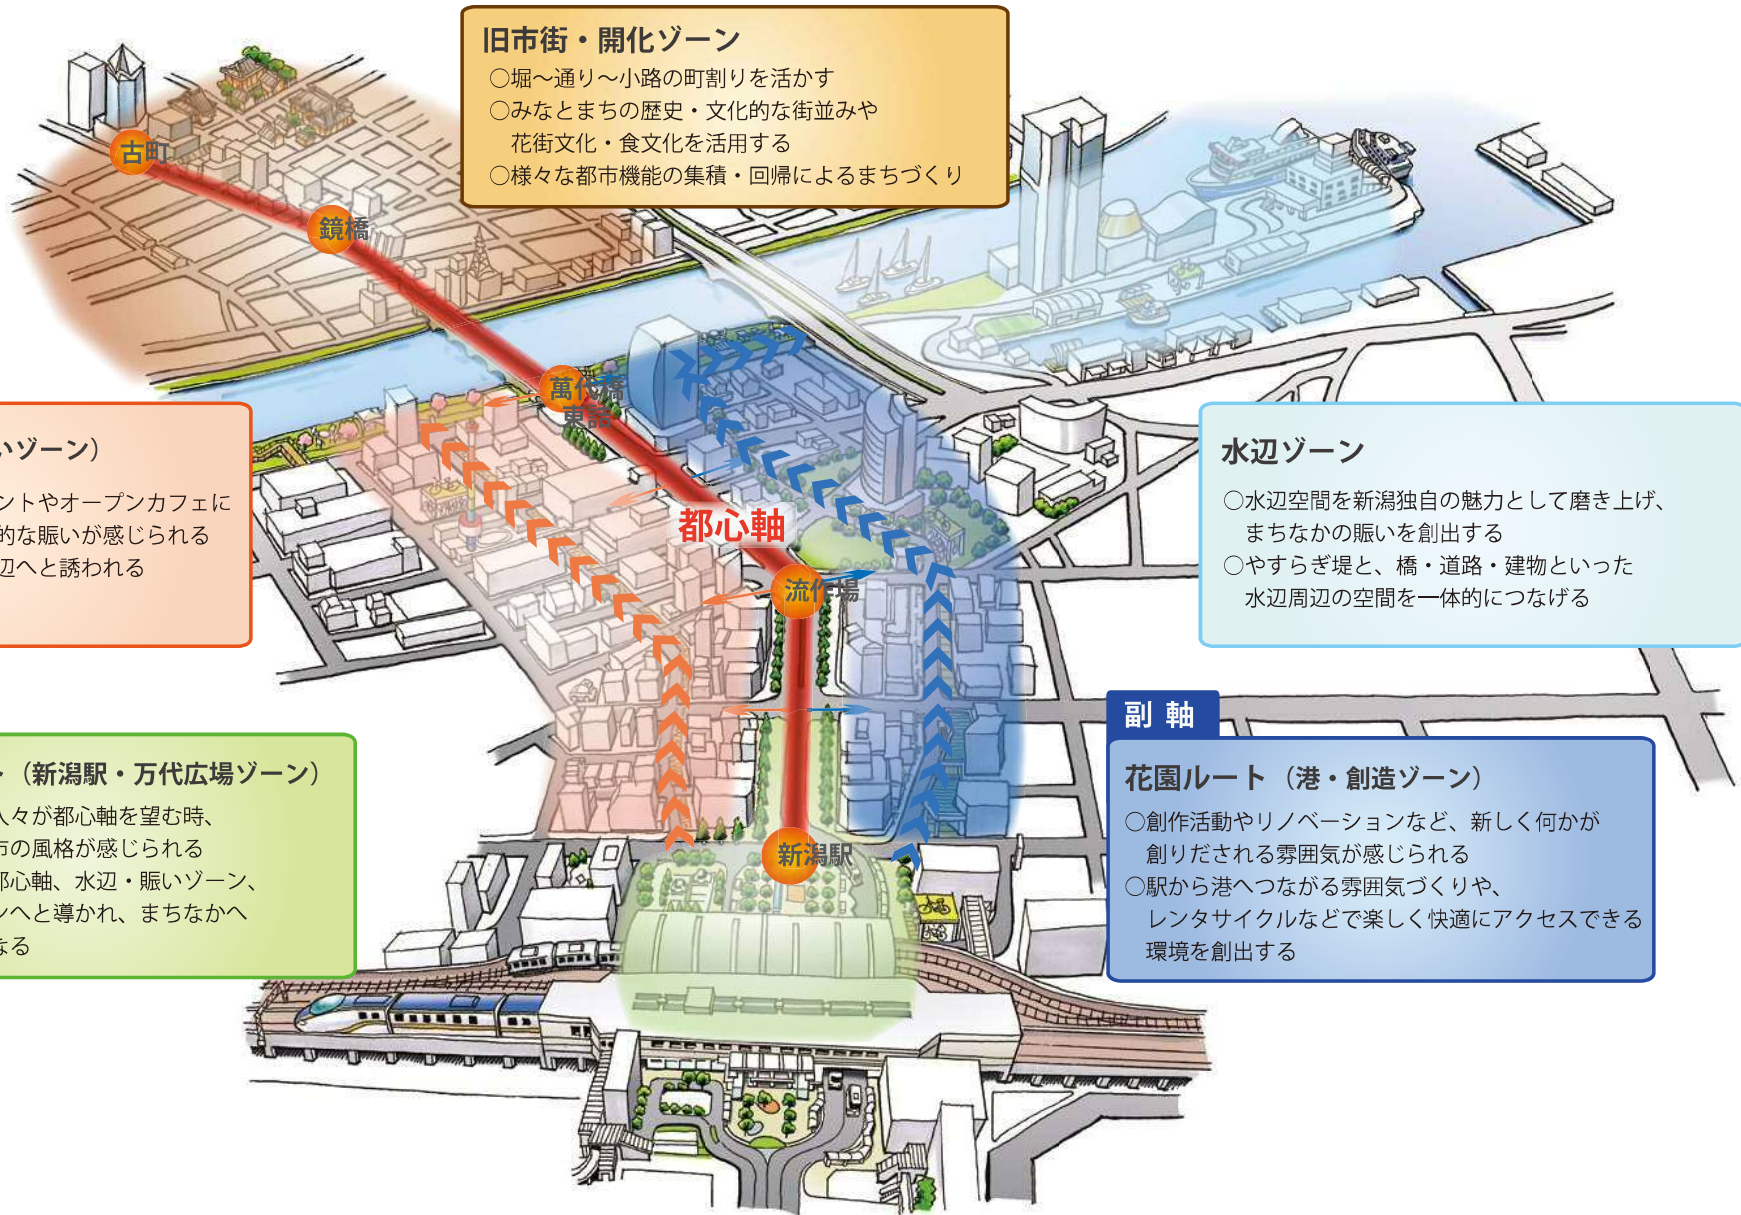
旧市街・開化ゾーン
○堀〜通り〜小路の町割りを活かす
○みなとまちの歴史・文化的な街並みや花街文化・食文化を活用する
○様々な都市機能の集積・回帰によるまちづくり

古町

鏡橋

萬代橋東詰

都心軸

流作場

新潟駅

いゾーン）
ントやオープンカフェに
的な賑いが感じられる
辺へと誘われる

水辺ゾーン
○水辺空間を新潟独自の魅力として磨き上げ、まちなかの賑いを創出する
○やすらぎ堤と、橋・道路・建物といった水辺周辺の空間を一体的につなげる

副 軸
花園ルート（港・創造ゾーン）
○創作活動やリノベーションなど、新しく何かが創りだされる雰囲気が感じられる
○駅から港へつながる雰囲気づくりや、レンタサイクルなどで楽しく快適にアクセスできる環境を創出する

・（新潟駅・万代広場ゾーン）
人々が都心軸を望む時、
市の風格が感じられる
都心軸、水辺・賑いゾーン、
ンへと導かれ、まちなかへ
なる